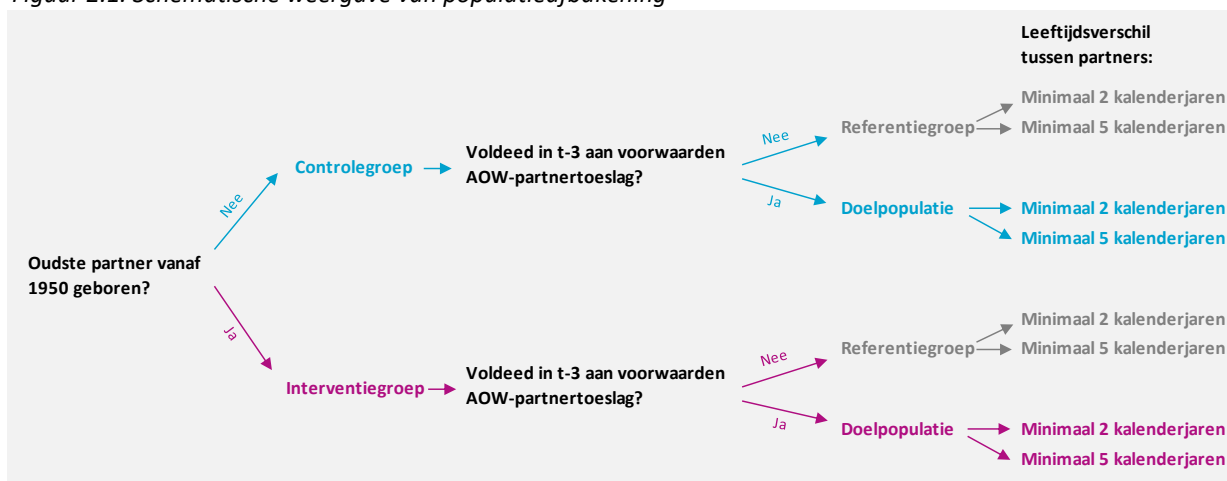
Figuur 2.1. Schematische weergave van populatieafbakening

Leeftijdsverschil tussen partners:

Oudste partner vanaf 1950 geboren?

Nee

Controlegroep

Voldeed in t-3 aan voorwaarden AOW-partnertoeslag?

Nee

Referentiegroep

Minimaal 2 kalenderjaren

Minimaal 5 kalenderjaren

Ja

Doelpopulatie

Minimaal 2 kalenderjaren

Minimaal 5 kalenderjaren

Ja

Interventiegroep

Voldeed in t-3 aan voorwaarden AOW-partnertoeslag?

Nee

Referentiegroep

Minimaal 2 kalenderjaren

Minimaal 5 kalenderjaren

Ja

Doelpopulatie

Minimaal 2 kalenderjaren

Minimaal 5 kalenderjaren